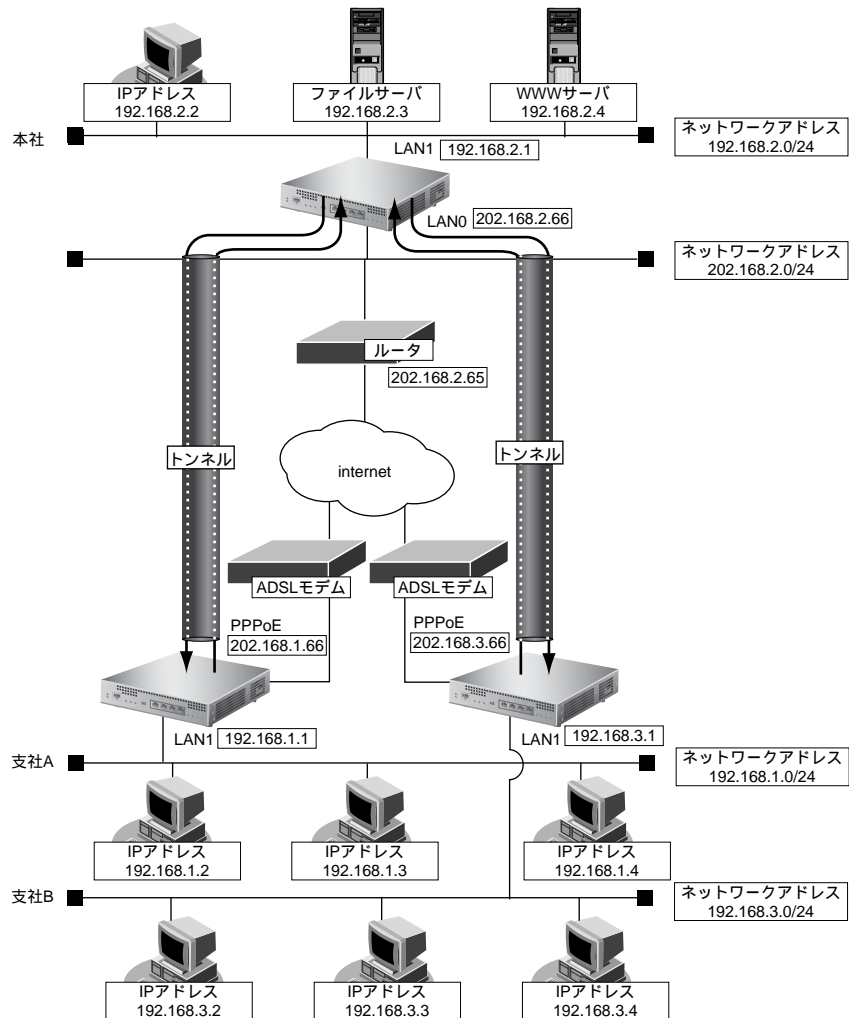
IPアドレス
192.168.2.2

ファイルサーバ
192.168.2.3

WWWサーバ
192.168.2.4

本社

LAN1 192.168.2.1

ネットワークアドレス
192.168.2.0/24

LAN0 202.168.2.66

ネットワークアドレス
202.168.2.0/24

ルータ
202.168.2.65

トンネル

internet

トンネル

ADSLモデム

ADSLモデム

PPPoE
202.168.1.66

PPPoE
202.168.3.66

LAN1 192.168.1.1

LAN1 192.168.3.1

支社A

ネットワークアドレス
192.168.1.0/24

IPアドレス
192.168.1.2

IPアドレス
192.168.1.3

IPアドレス
192.168.1.4

支社B

ネットワークアドレス
192.168.3.0/24

IPアドレス
192.168.3.2

IPアドレス
192.168.3.3

IPアドレス
192.168.3.4